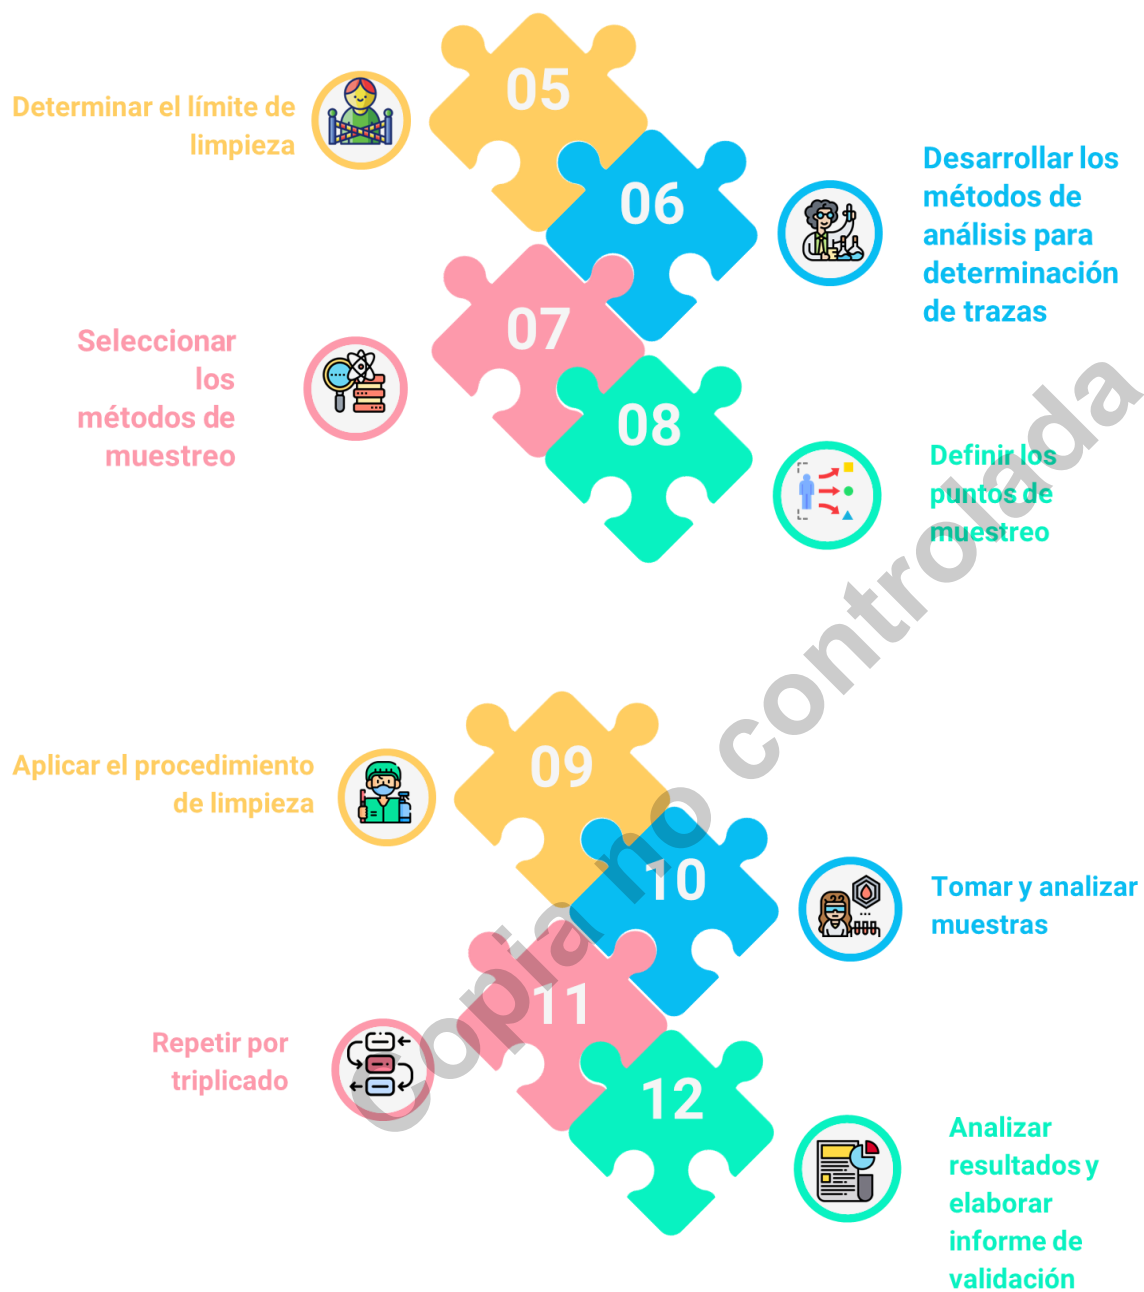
Determinar el límite de limpieza

05

06

Desarrollar los métodos de análisis para determinación de trazas

Seleccionar los métodos de muestreo

07

08

Definir los puntos de muestreo

Aplicar el procedimiento de limpieza

09

10

Tomar y analizar muestras

Repetir por triplicado

11

12

Analizar resultados y elaborar informe de validación

Copia no controlada